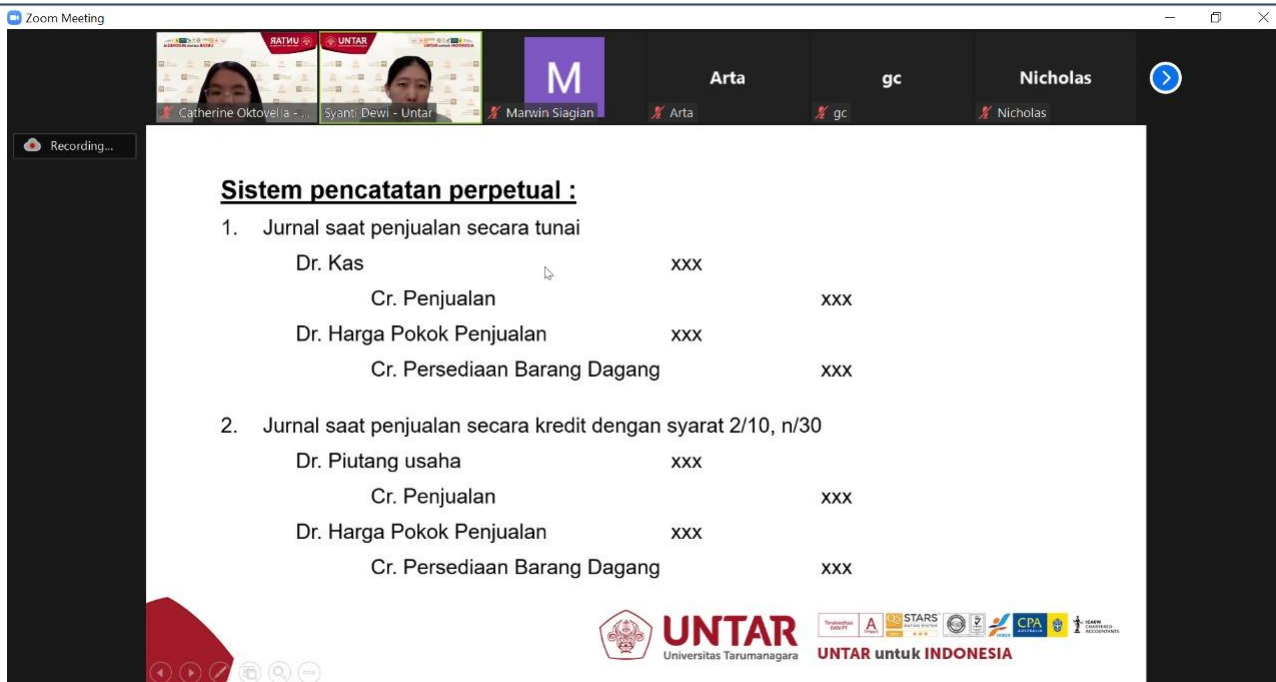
Zoom Meeting

UNTAR

Catherine Oktovella -

UNTAR

Syanti Dewi - Untar

M

Marwin Siagian

Arta

Arta

gc

gc

Nicholas

Nicholas

Recording...

Sistem pencatatan perpetual :

1. Jurnal saat penjualan secara tunai

| | | |
|---|---|---|
| Dr. Kas | xxx | |
| Cr. Penjualan | | xxx |
| Dr. Harga Pokok Penjualan | xxx | |
| Cr. Persediaan Barang Dagang | | xxx |

2. Jurnal saat penjualan secara kredit dengan syarat 2/10, n/30

| | | |
|---|---|---|
| Dr. Piutang usaha | xxx | |
| Cr. Penjualan | | xxx |
| Dr. Harga Pokok Penjualan | xxx | |
| Cr. Persediaan Barang Dagang | | xxx |

UNTAR
Universitas Tarumanagara

A STARS CPA

UNTAR untuk INDONESIA